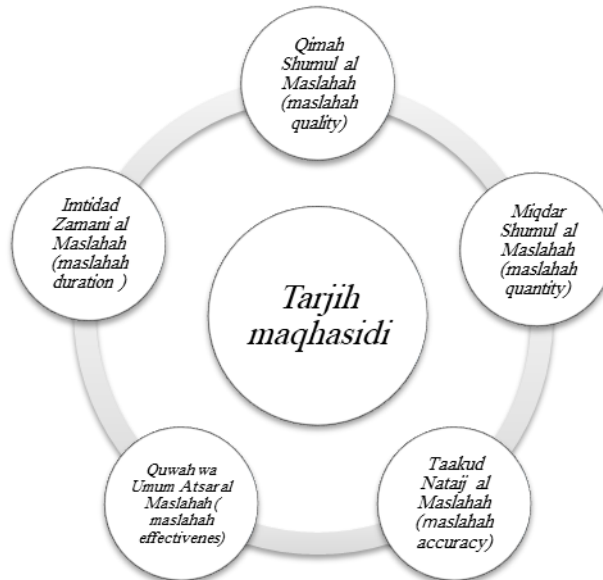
Tarjih maqhasidi

Qimah Shumul al Maslahah (maslahah quality)

Miqdar Shumul al Maslahah (maslahah quantity)

Taakud Nataij al Maslahah (maslahah accuracy)

Quwah wa Umum Atsar al Maslahah( maslahah effectivenes)

Imtidad Zamani al Maslahah (maslahah duration )